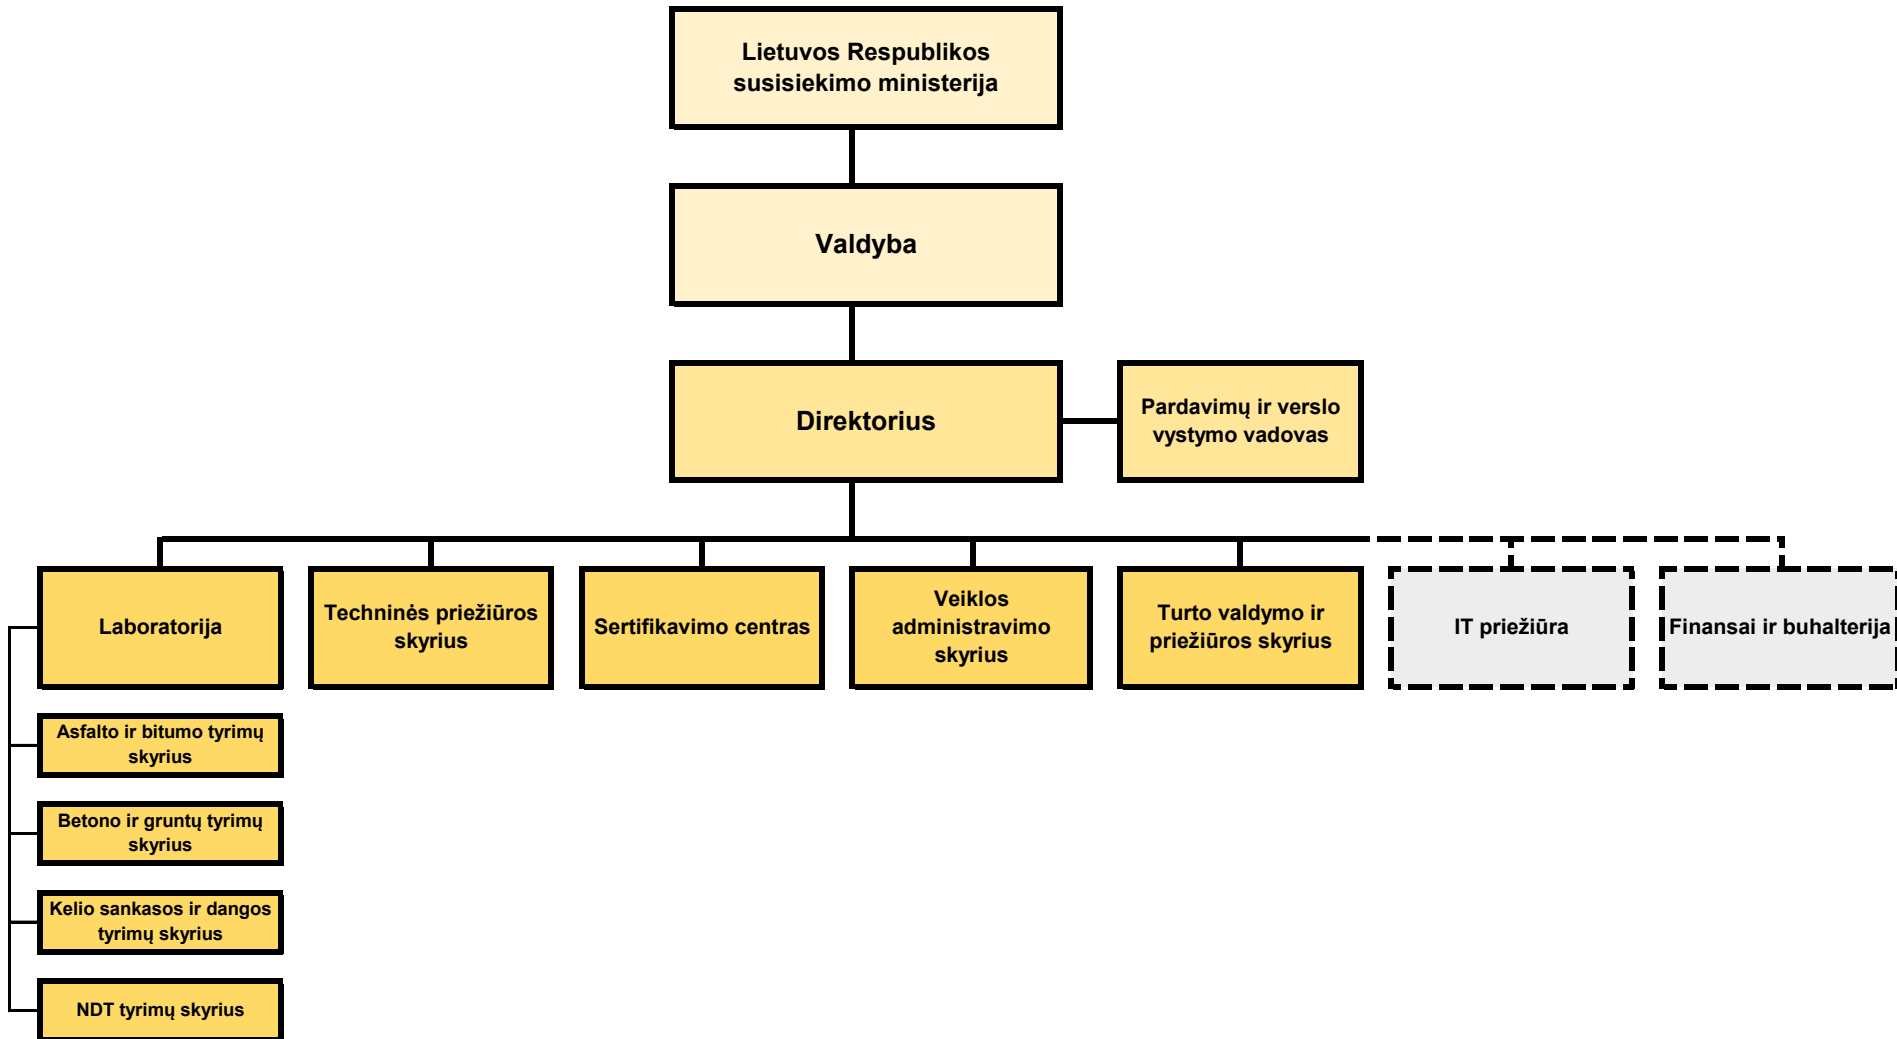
Lietuvos Respublikos susisiekimo ministerija

Valdyba

Direktorius

Pardavimų ir verslo vystymo vadovas

Laboratorija

Techninės priežiūros skyrius

Sertifikavimo centras

Veiklos administravimo skyrius

Turto valdymo ir priežiūros skyrius

IT priežiūra

Finansai ir buhalterija

Asfalto ir bitumo tyrimų skyrius

Betono ir gruntų tyrimų skyrius

Kelio sankasos ir dangos tyrimų skyrius

NDT tyrimų skyrius